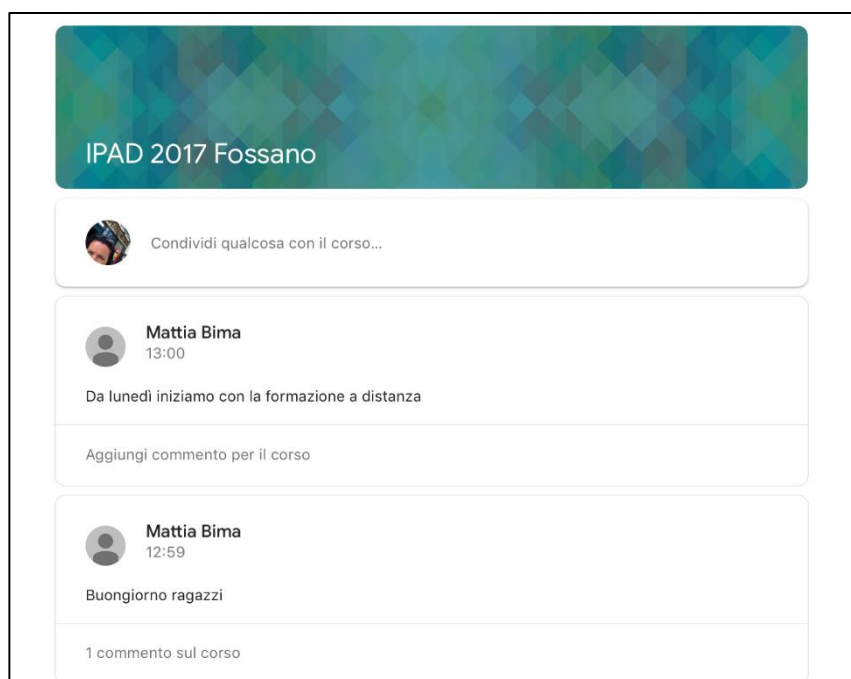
IPAD 2017 Fossano

Condividi qualcosa con il corso...

Mattia Bima
13:00

Da lunedì iniziamo con la formazione a distanza

Aggiungi commento per il corso

Mattia Bima
12:59

Buongiorno ragazzi

1 commento sul corso